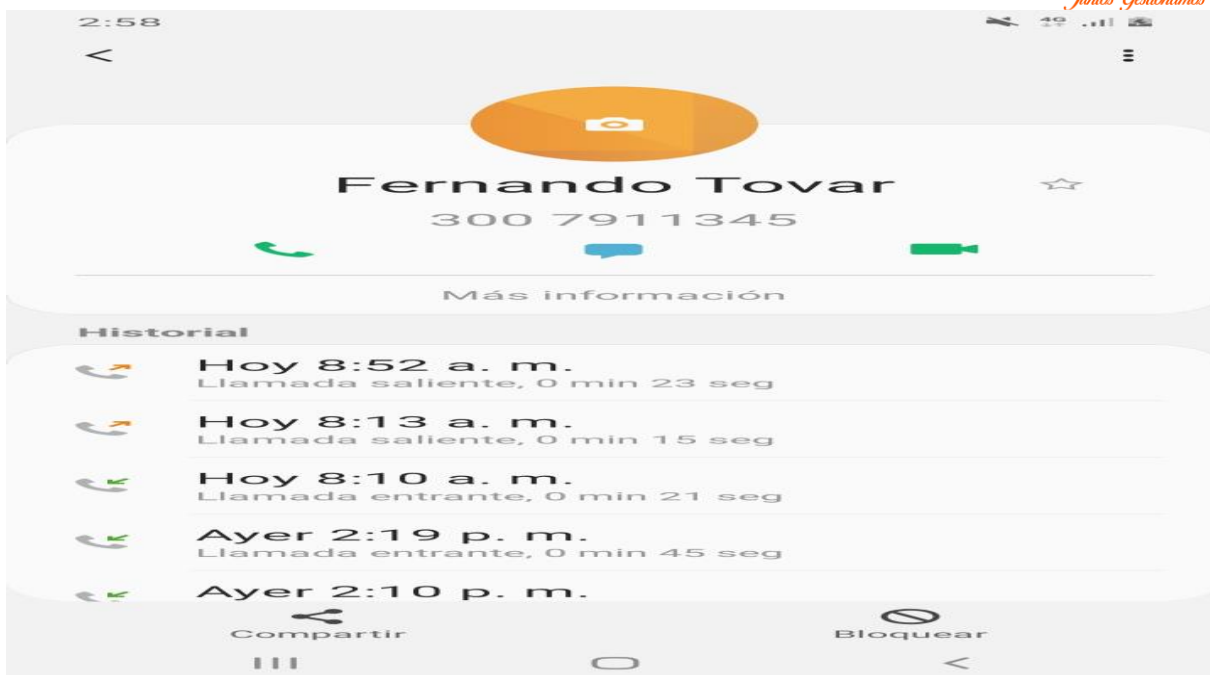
2:58

Juntos Gestionamos

<

Fernando Tovar

300 7911345

Más información

Historial

Hoy 8:52 a. m.
Llamada saliente, 0 min 23 seg

Hoy 8:13 a. m.
Llamada saliente, 0 min 15 seg

Hoy 8:10 a. m.
Llamada entrante, 0 min 21 seg

Ayer 2:19 p. m.
Llamada entrante, 0 min 45 seg

Ayer 2:10 p. m.

Compartir

Bloquear